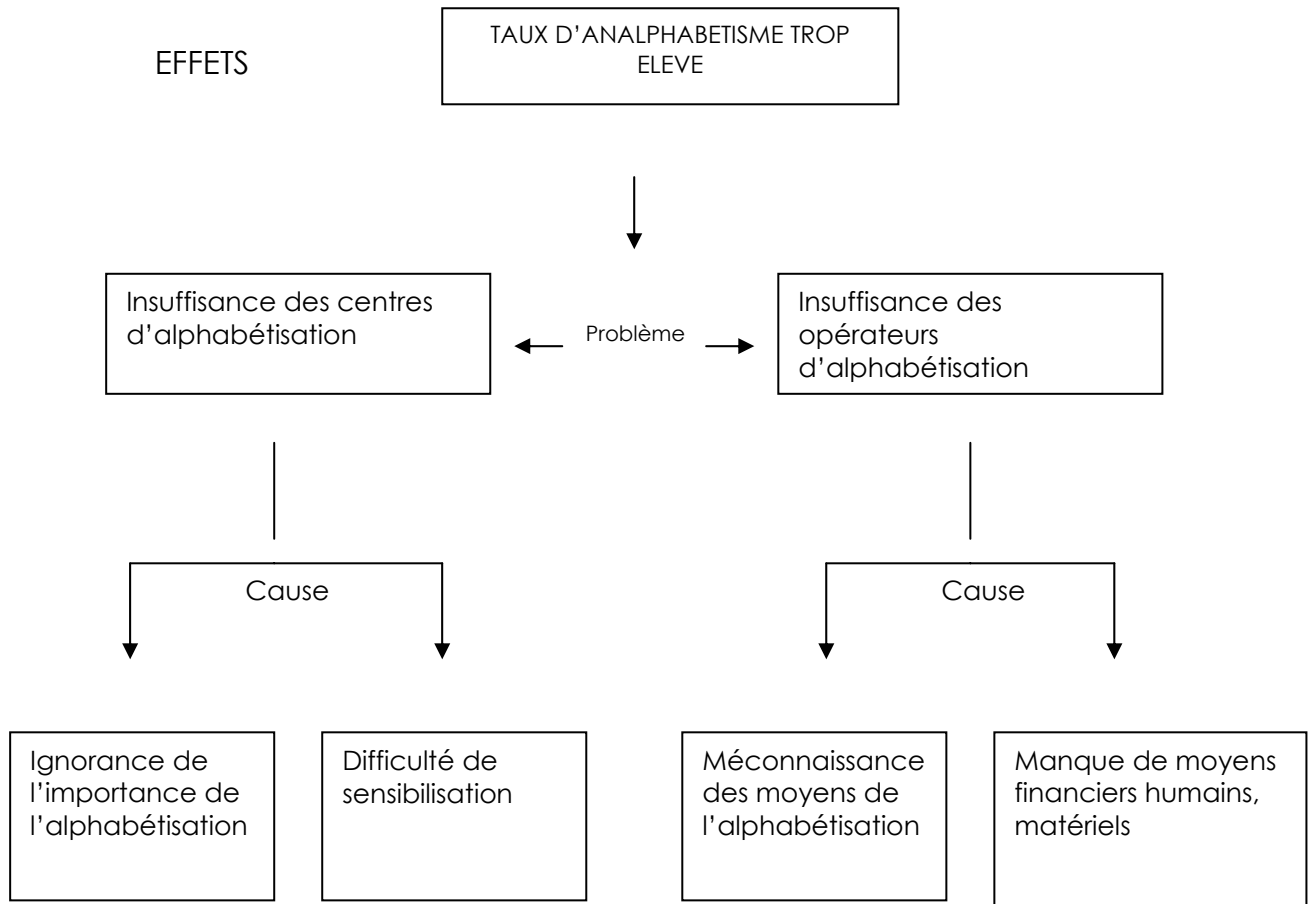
EFFETS

TAUX D'ANALPHABETISME TROP ELEVE

Insuffisance des centres d'alphabétisation

Problème

Insuffisance des opérateurs d'alphabétisation

Cause

Cause

Ignorance de l'importance de l'alphabétisation

Difficulté de sensibilisation

Méconnaissance des moyens de l'alphabétisation

Manque de moyens financiers humains, matériels